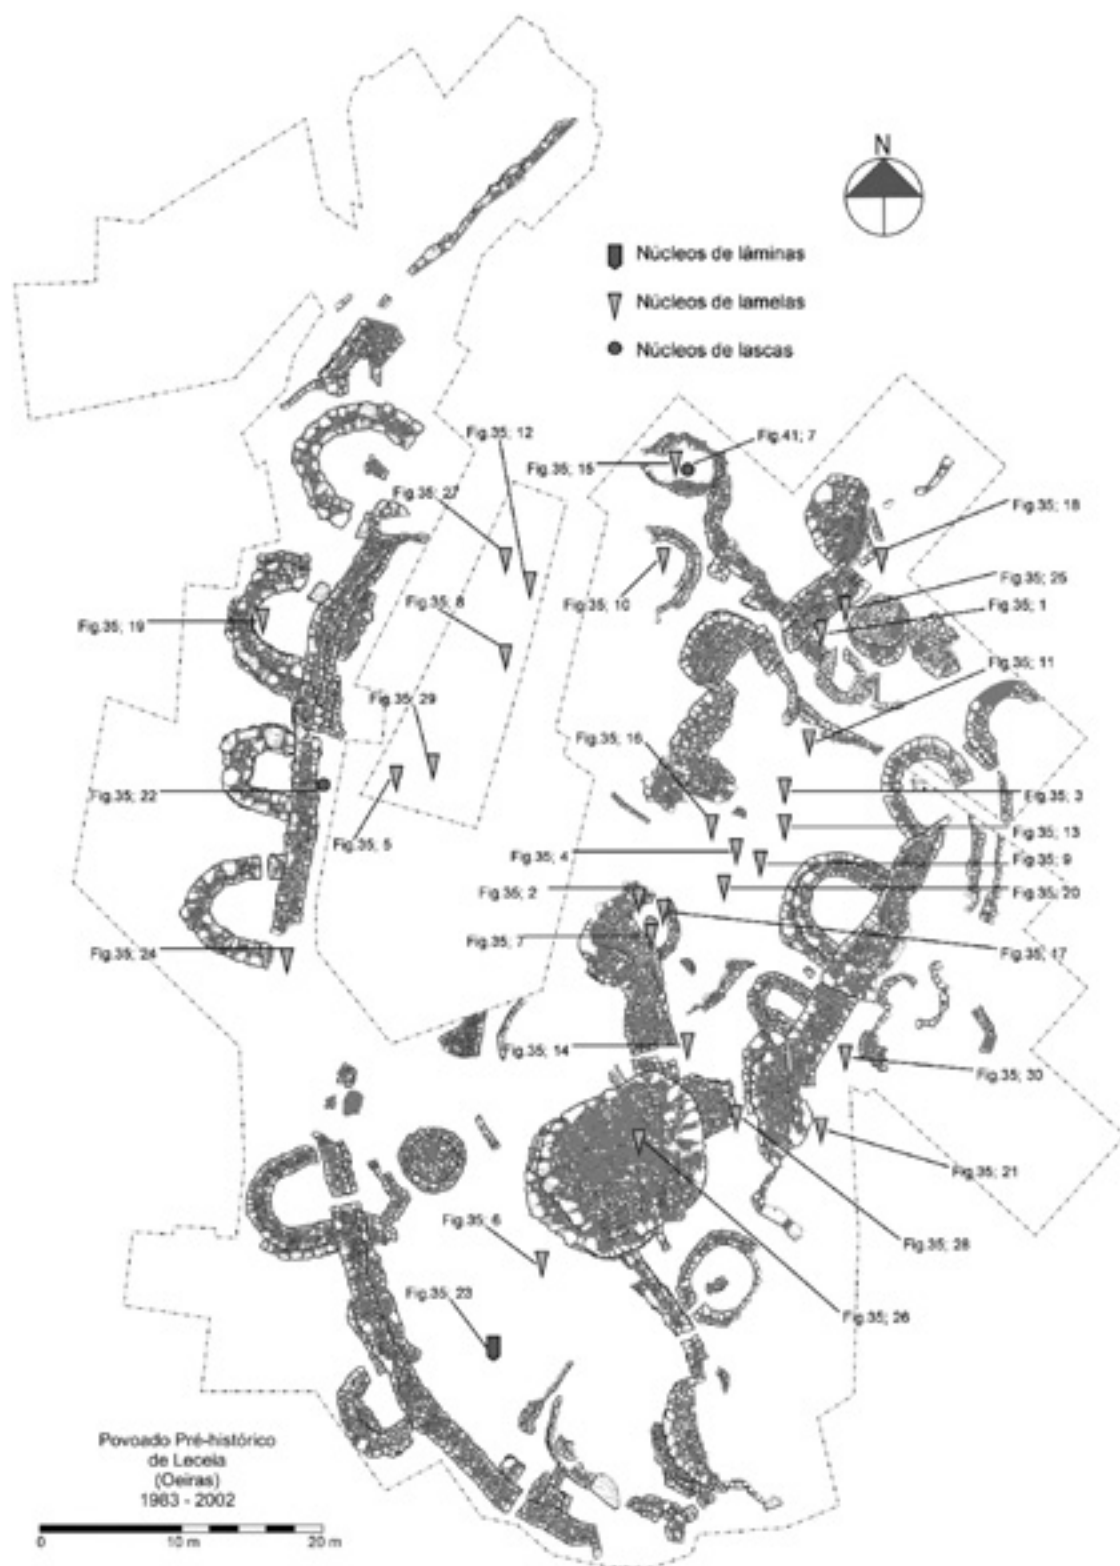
N

Núcleos de lâminas
Núcleos de lamelas
Núcleos de lascas

Fig.35; 12
Fig.35; 15
Fig.41; 7
Fig.35; 27
Fig.35; 18
Fig.35; 25
Fig.35; 1
Fig.35; 10
Fig.35; 19
Fig.35; 8
Fig.35; 11
Fig.35; 29
Fig.35; 16
Fig.35; 22
Fig.35; 3
Fig.35; 13
Fig.35; 5
Fig.35; 4
Fig.35; 9
Fig.35; 2
Fig.35; 20
Fig.35; 7
Fig.35; 17
Fig.35; 24
Fig.35; 14
Fig.35; 30
Fig.35; 21
Fig.35; 28
Fig.35; 6
Fig.35; 26
Fig.35; 23

Povoado Pré-histórico
de Leceia
(Oeiras)
1983 - 2002

0 10 m 20 m